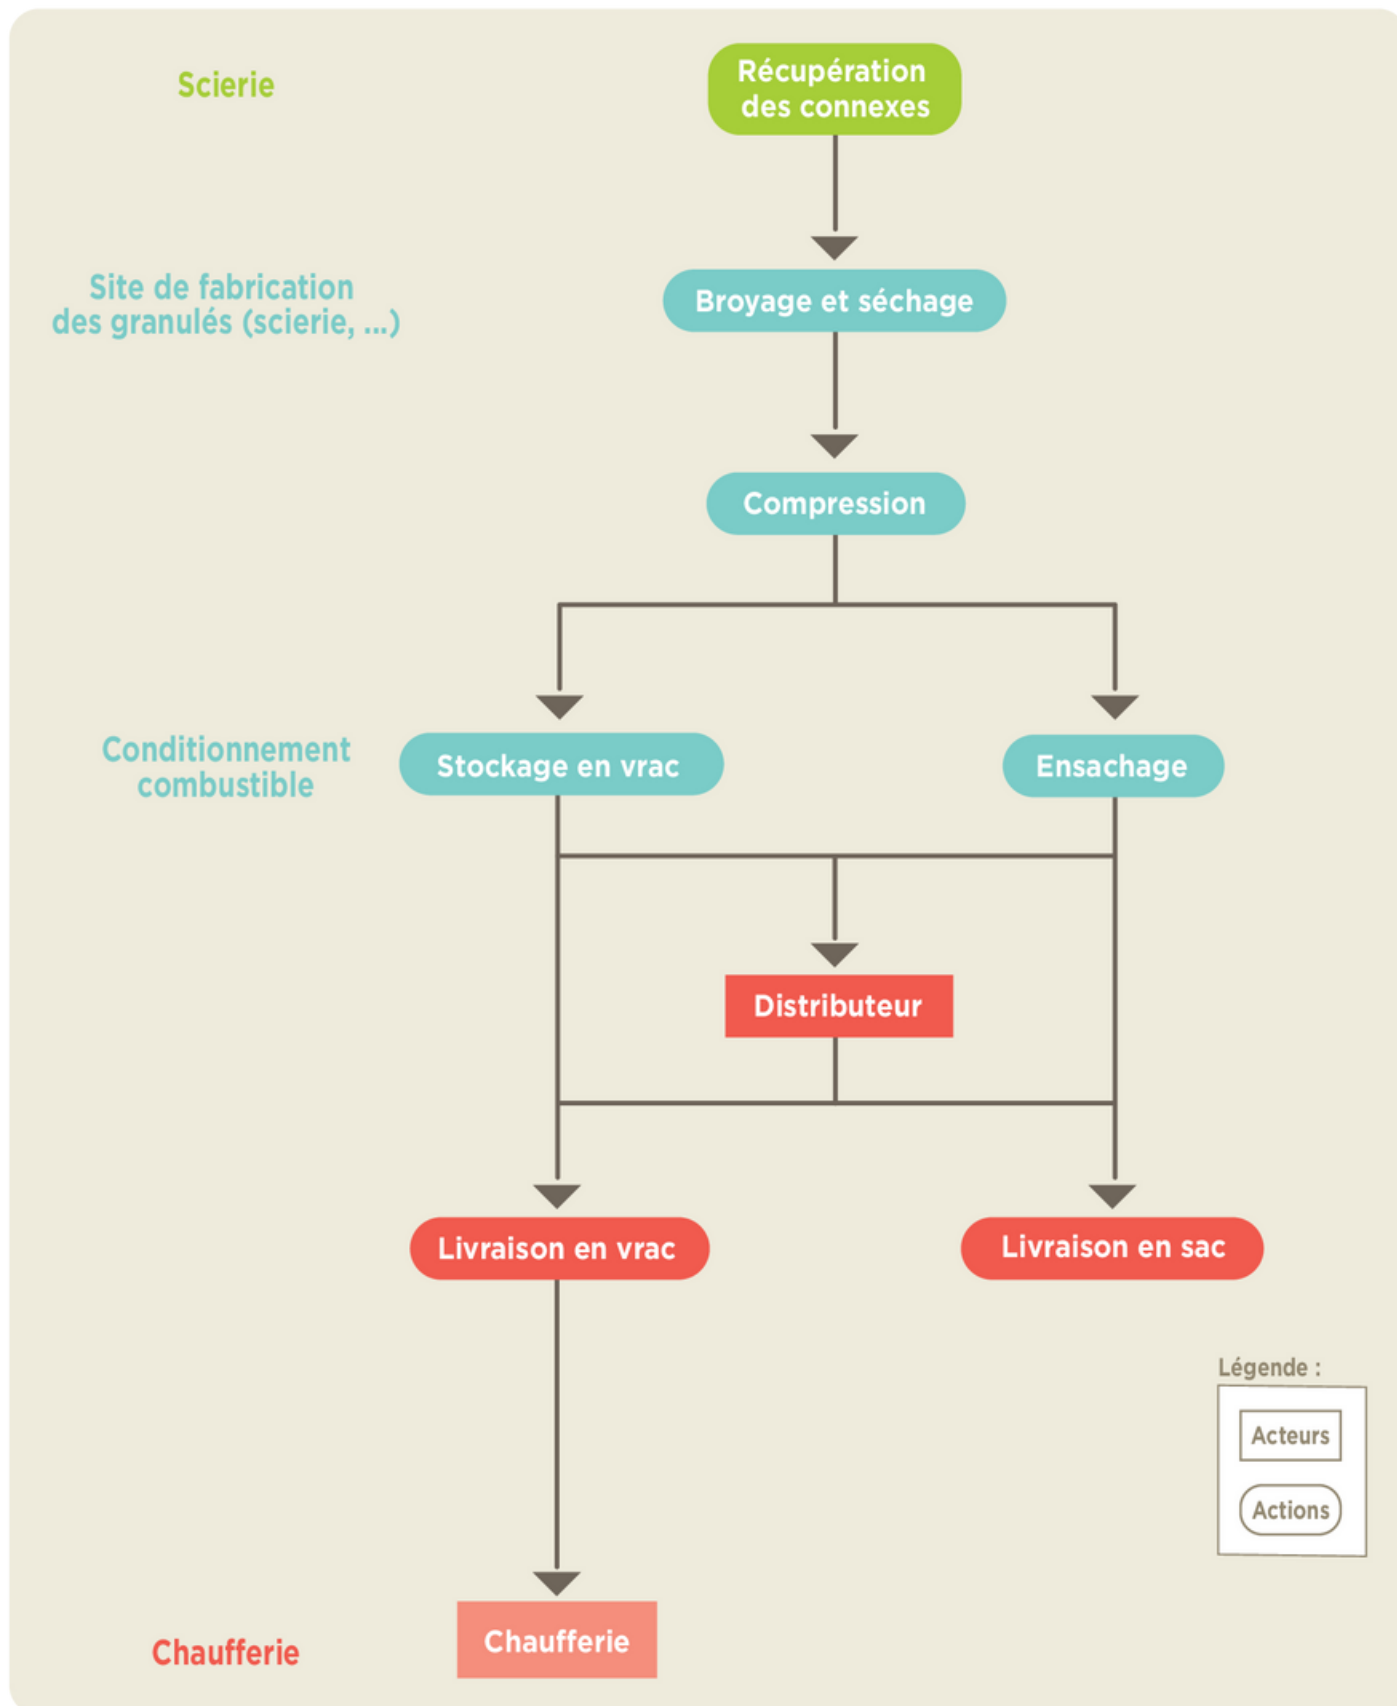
Scierie

Récupération des connexes

Site de fabrication des granulés (scierie, ...)

Broyage et séchage

Compression

Conditionnement combustible

Stockage en vrac

Ensachage

Distributeur

Livraison en vrac

Livraison en sac

Légende :

Acteurs

Actions

Chaufferie

Chaufferie